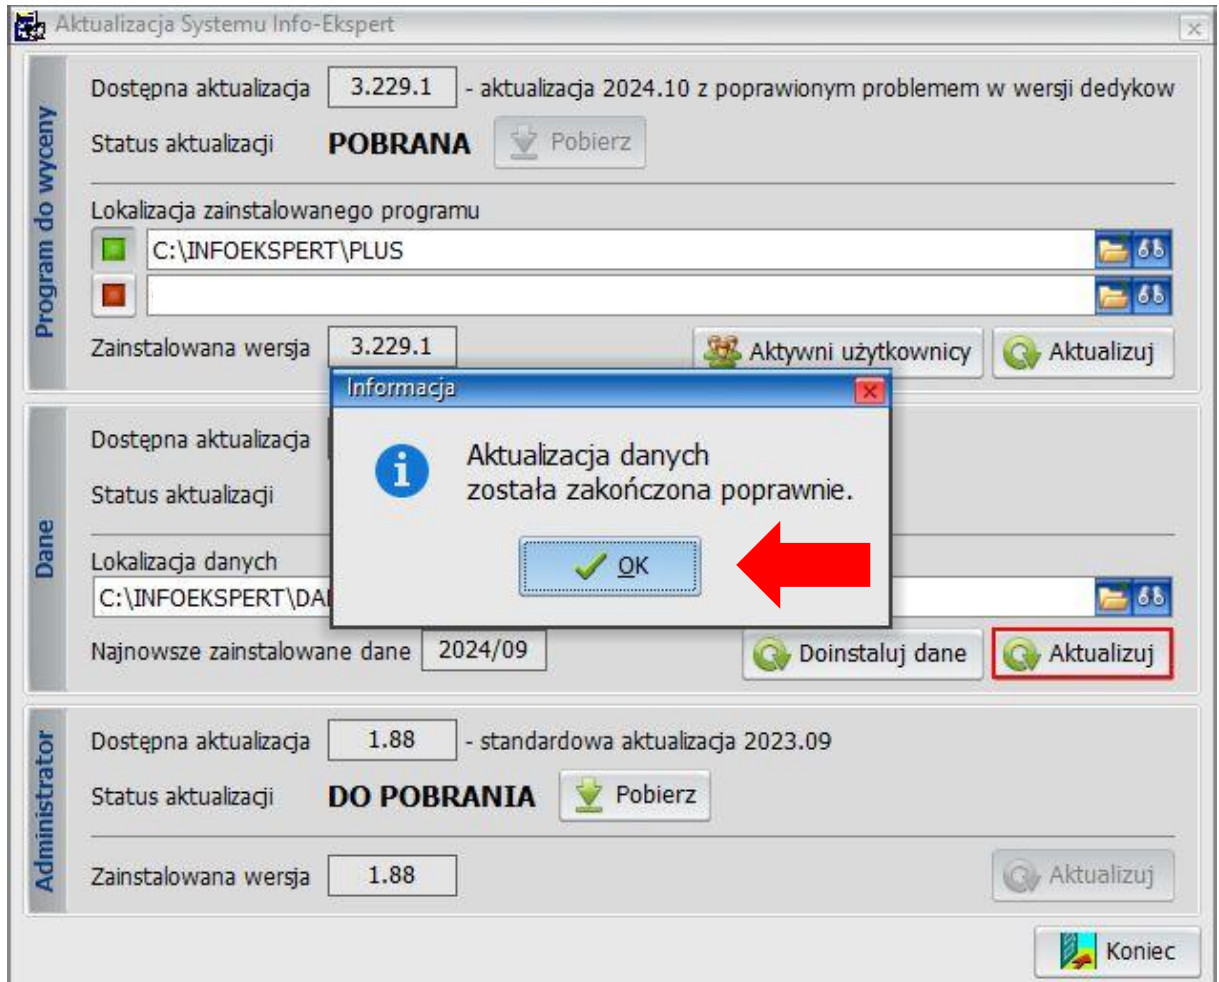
Aktualizacja Systemu Info-Ekspert

Program do wyceny

Dostępna aktualizacja 3.229.1 - aktualizacja 2024.10 z poprawionym problemem w wersji dedykow

Status aktualizacji POBRANA Pobierz

Lokalizacja zainstalowanego programu

C:\INFOEKSPERT\PLUS

Zainstalowana wersja 3.229.1

Aktywni użytkownicy Aktualizuj

Dane

Dostępna aktualizacja

Status aktualizacji

Lokalizacja danych

C:\INFOEKSPERT\DA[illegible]

Najnowsze zainstalowane dane 2024/09

Doinstaluj dane Aktualizuj

Informacja

Aktualizacja danych
została zakończona poprawnie.

OK

Administrator

Dostępna aktualizacja 1.88 - standardowa aktualizacja 2023.09

Status aktualizacji DO POBRANIA Pobierz

Zainstalowana wersja 1.88

Aktualizuj

Koniec